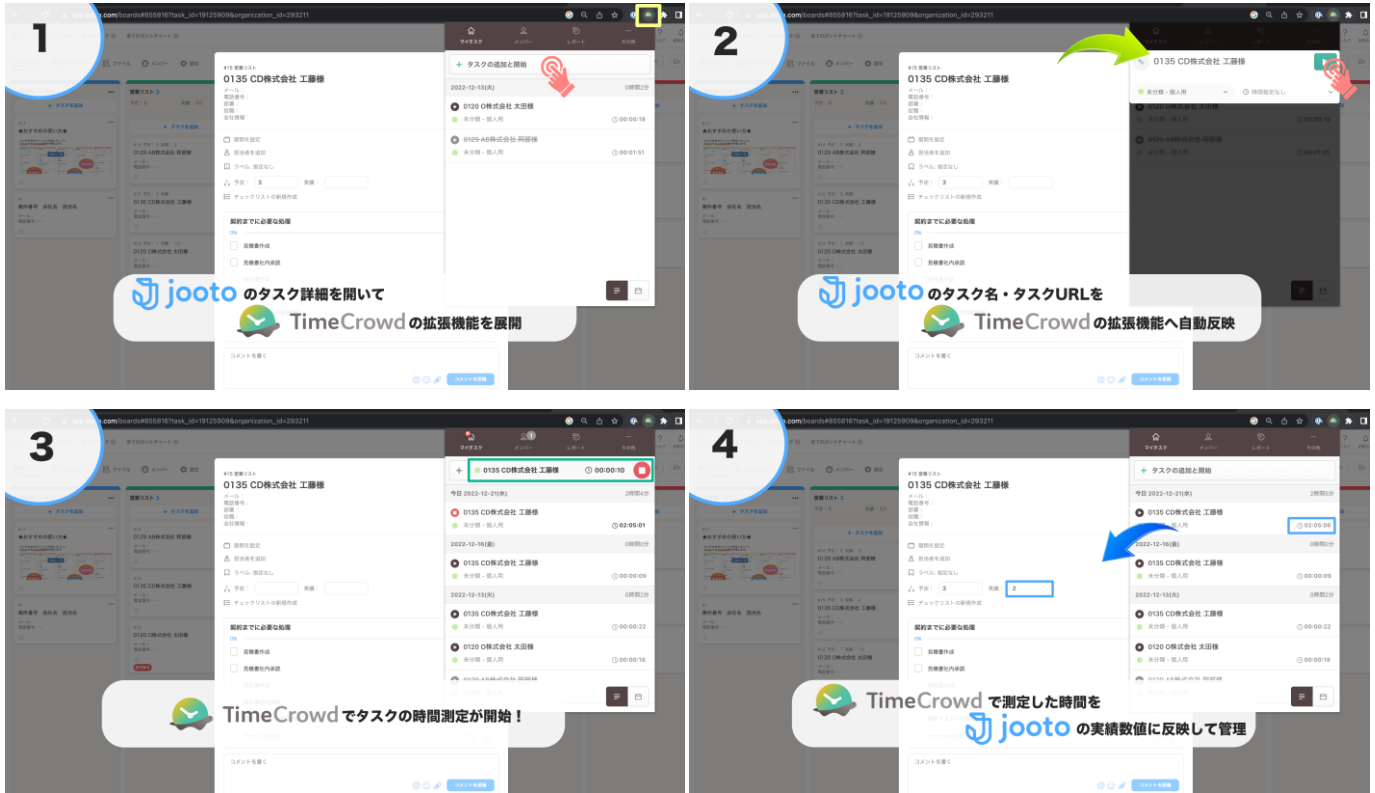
1

#15 営業リスト
0135 CD株式会社 工藤様
メール：
電話番号：
部署：
会社情報：

期限を設定
担当者を追加
ラベル 指定なし
予定： 3 実績：
チェックリストの新規作成

契約までに必要な処理
0%
見積書作成
見積書社内承認

マイタスク メンバー レポート その他
タスクの追加と開始
2022-12-13(火) 0時間2分
0120 O株式会社 太田様
未分類・個人用 00:00:18
0125 AB株式会社 阿部様
未分類・個人用 00:01:51

jooto のタスク詳細を開いて
TimeCrowd の拡張機能を展開

コメントを書く
コメントを投稿

2

0135 CD株式会社 工藤様
未分類・個人用
時間指定なし

jooto のタスク名・タスクURLを
TimeCrowd の拡張機能へ自動反映

3

0135 CD株式会社 工藤様 00:00:10
今日 2022-12-21(水) 2時間4分
0135 CD株式会社 工藤様
未分類・個人用 02:05:01
2022-12-16(金) 0時間0分
0135 CD株式会社 工藤様
未分類・個人用 00:00:09
2022-12-13(火) 0時間2分
0135 CD株式会社 工藤様
未分類・個人用 00:00:22
0120 O株式会社 太田様
未分類・個人用 00:00:18

TimeCrowd でタスクの時間測定が開始！

4

タスクの追加と開始
今日 2022-12-21(水) 2時間5分
0135 CD株式会社 工藤様
未分類・個人用 02:05:06
2022-12-16(金) 0時間0分
0135 CD株式会社 工藤様
未分類・個人用 00:00:09
2022-12-13(火) 0時間2分
0135 CD株式会社 工藤様
未分類・個人用 00:00:22
0120 O株式会社 太田様
未分類・個人用 00:00:18

予定： 3 実績： 2

TimeCrowd で測定した時間を
jooto の実績数値に反映して管理